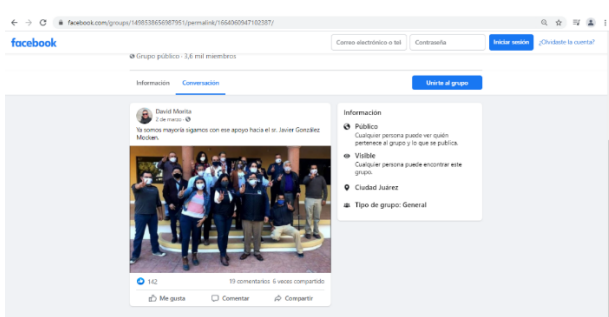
facebook.com/groups/1498538656987993/permalink/1664060947102387/

facebook

Correo electrónico o tel

Contraseña

Iniciar sesión

¿Olvidaste la cuenta?

Grupo público · 3,6 mil miembros

Información

Conversación

Unirte al grupo

David Morita
2 de marzo ·

Ya somos mayoría sigamos con ese apoyo hacia el sr. Javier González Mocken.

142

19 comentarios 6 veces compartido

Me gusta

Comentar

Compartir

Información

Público
Cualquier persona puede ver quién pertenece al grupo y lo que se publica.

Visible
Cualquier persona puede encontrar este grupo.

Ciudad Juárez

Tipo de grupo: General